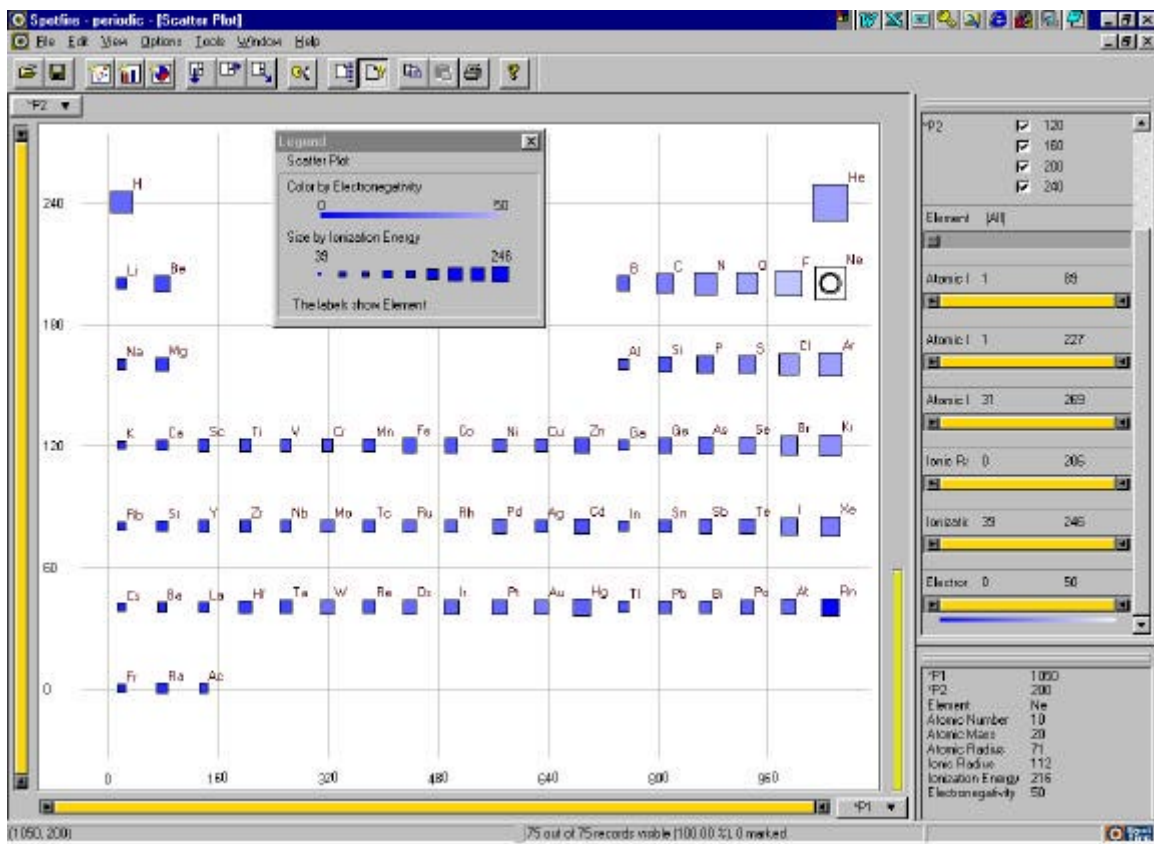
Spotfire - periodic - [Scatter Plot]

File Edit View Options Tools Window Help

*P2

Legend

Scatter Plot

Color by Electronegativity

0 50

Size by Ionization Energy

39 246

The labels show Element

240

180

120

60

0

H He

Li Be B C N O F Ne

Na Mg Al Si P S Cl Ar

K Ca Sc Ti V Cr Mn Fe Co Ni Cu Zn Ga Ge As Se Br Kr

Rb Sr Y Zr Nb Mo Tc Ru Rh Pd Ag Cd In Sn Sb Te I Xe

Cs Ba La Hf Ta W Re Os Ir Pt Au Hg Tl Pb Bi Po At Rn

Fr Ra Ac

0 160 320 480 640 800 960

*P1

*P2 120 160 200 240

Element (All)

Atomic I 1 89

Atomic I 1 227

Atomic I 31 269

Ionic R 0 206

Ionizatic 39 246

Electron 0 50

| | |
|---|---|
| *P1 | 1050 |
| *P2 | 200 |
| Element | Ne |
| Atomic Number | 10 |
| Atomic Mass | 20 |
| Atomic Radius | 71 |
| Ionic Radius | 112 |
| Ionization Energy | 216 |
| Electronegativity | 50 |

(1050, 200)

75 out of 75 records visible (100.00 %), 0 marked